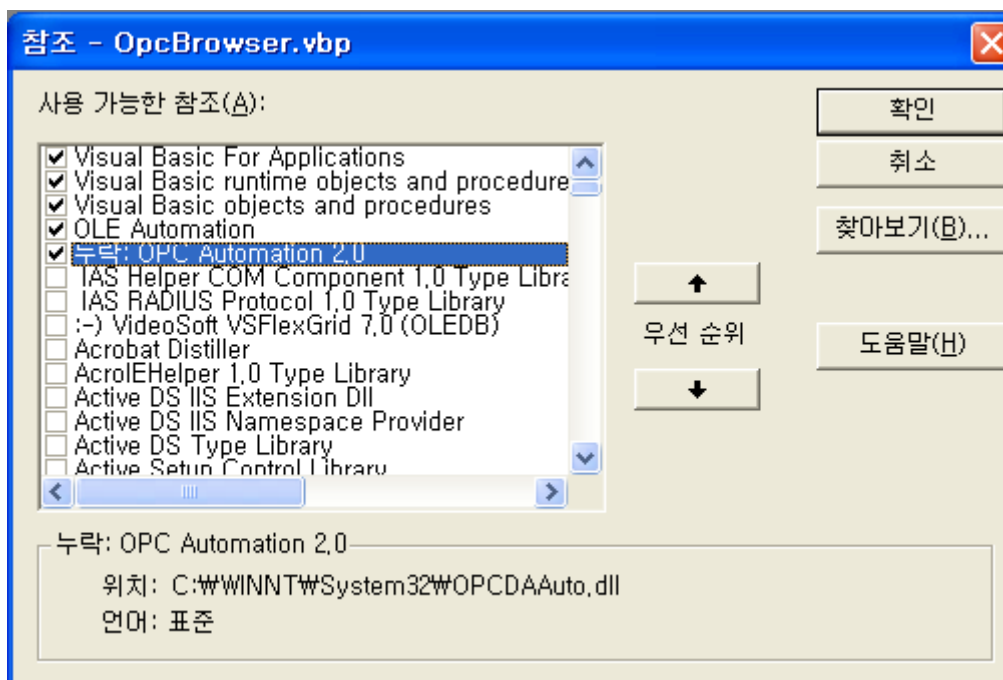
참조 - OpcBrowser.vbp

사용 가능한 참조(A):

☑ Visual Basic For Applications
☑ Visual Basic runtime objects and procedure
☑ Visual Basic objects and procedures
☑ OLE Automation
☑ 누락: OPC Automation 2.0
☐ IAS Helper COM Component 1.0 Type Librc
☐ IAS RADIUS Protocol 1.0 Type Library
☐ :-) VideoSoft VSFlexGrid 7.0 (OLEDB)
☐ Acrobat Distiller
☐ AcroIEHelper 1.0 Type Library
☐ Active DS IIS Extension Dll
☐ Active DS IIS Namespace Provider
☐ Active DS Type Library
☐ Active Setup Control Library

확인
취소
찾아보기(B)...
우선 순위
도움말(H)

누락: OPC Automation 2.0
위치: C:₩WINNT₩System32₩OPCDAAuto.dll
언어: 표준